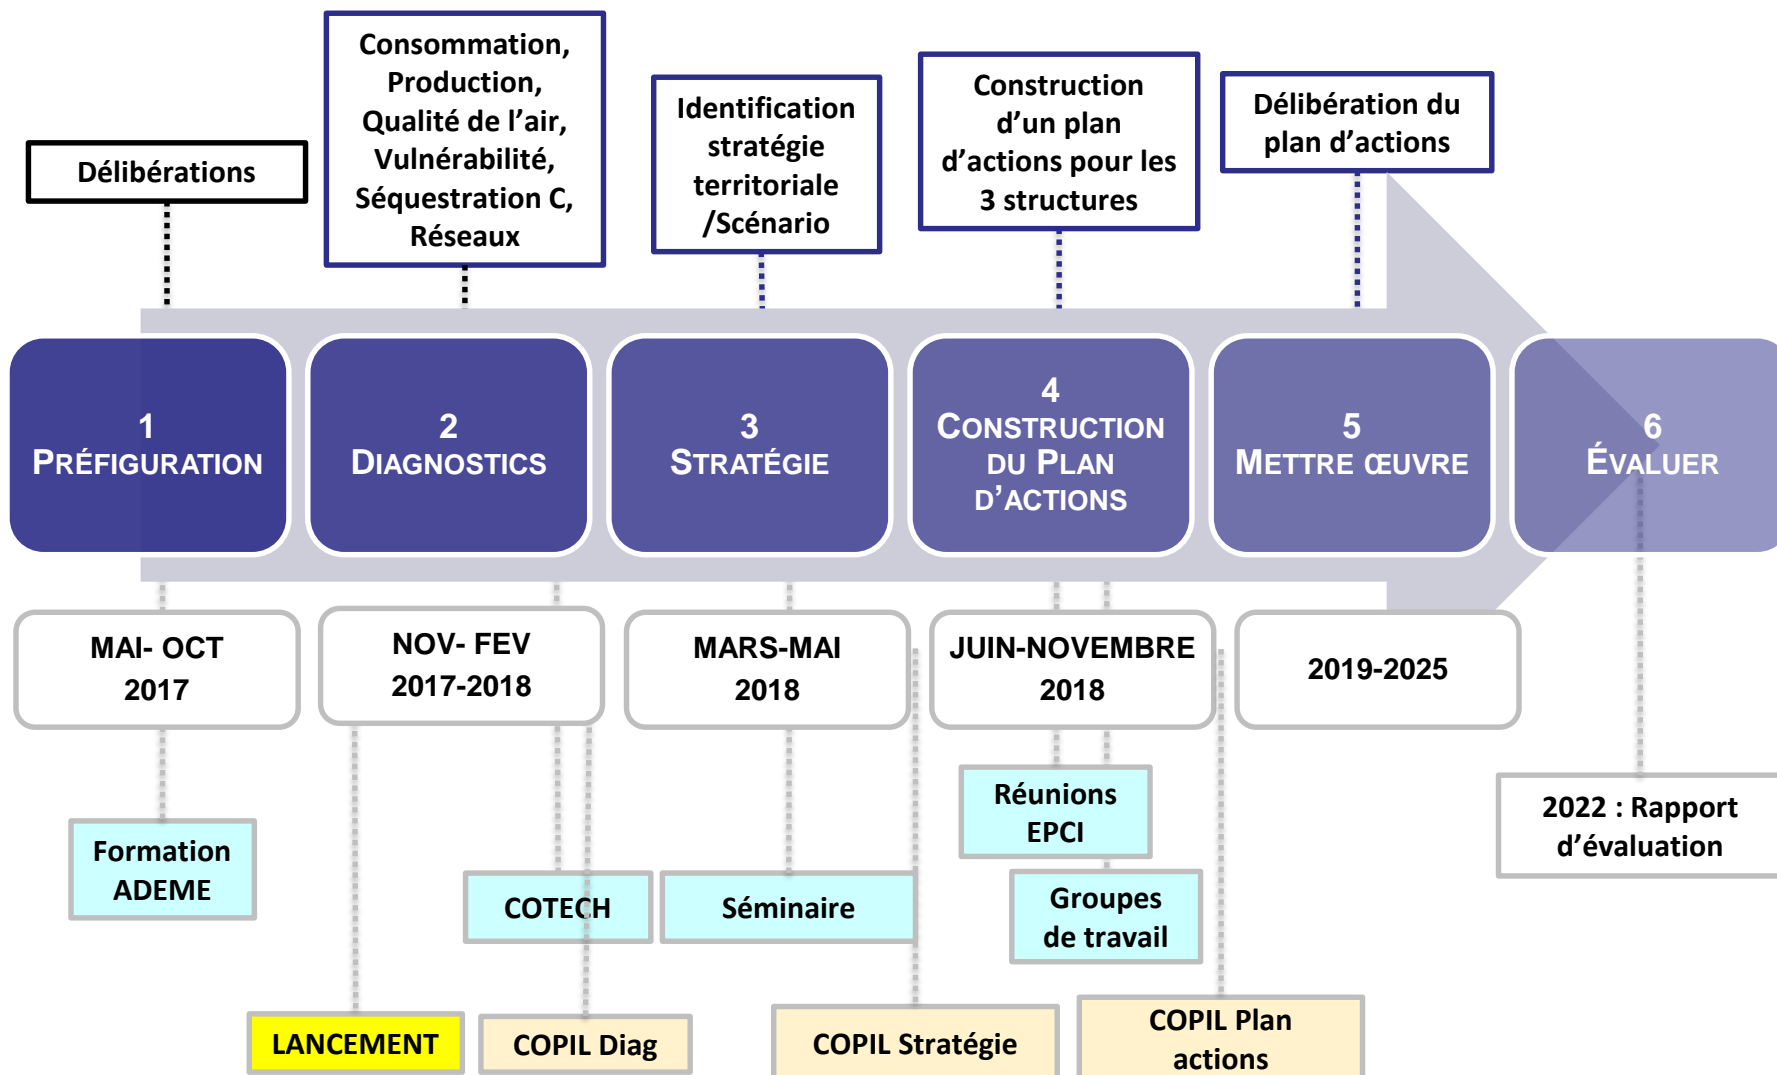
Délibérations

Consommation, Production, Qualité de l'air, Vulnérabilité, Séquestration C, Réseaux

Identification stratégie territoriale /Scénario

Construction d'un plan d'actions pour les 3 structures

Délibération du plan d'actions

1
PRÉFIGURATION

2
DIAGNOSTICS

3
STRATÉGIE

4
CONSTRUCTION DU PLAN D'ACTIONS

5
METTRE ŒUVRE

6
ÉVALUER

MAI- OCT 2017

NOV- FEV 2017-2018

MARS-MAI 2018

JUIN-NOVEMBRE 2018

2019-2025

Formation ADEME

Réunions EPCI

2022 : Rapport d'évaluation

COTECH

Séminaire

Groupes de travail

LANCEMENT

COPIL Diag

COPIL Stratégie

COPIL Plan actions